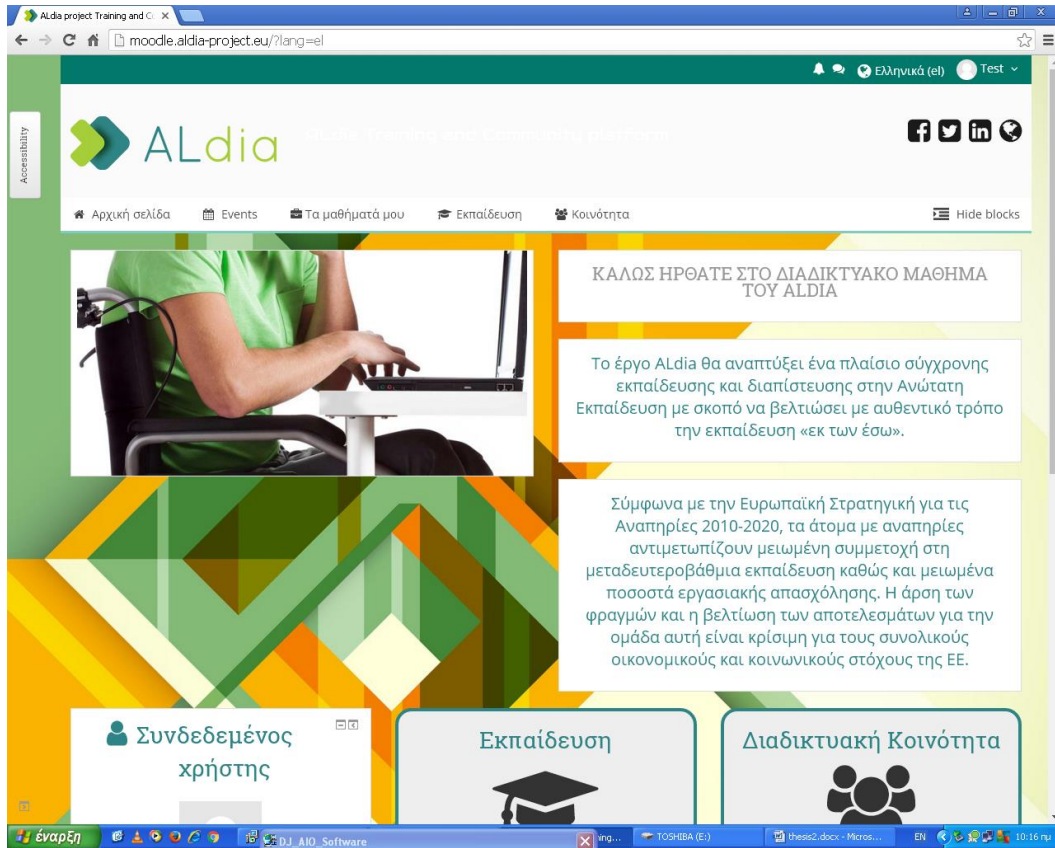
ALdia project Training and C ×

moodle.aldia-project.eu/?lang=el

Ελληνικά (el) Test

Accessibility

ALdia

ALdia Training and Community platform

Αρχική σελίδα Events Τα μαθήματά μου Εκπαίδευση Κοινότητα Hide blocks

ΚΑΛΩΣ ΗΡΘΑΤΕ ΣΤΟ ΔΙΑΔΙΚΤΥΑΚΟ ΜΑΘΗΜΑ ΤΟΥ ALDIA

Το έργο ALdia θα αναπτύξει ένα πλαίσιο σύγχρονης εκπαίδευσης και διαπίστευσης στην Ανώτατη Εκπαίδευση με σκοπό να βελτιώσει με αυθεντικό τρόπο την εκπαίδευση «εκ των έσω».

Σύμφωνα με την Ευρωπαϊκή Στρατηγική για τις Αναπηρίες 2010-2020, τα άτομα με αναπηρίες αντιμετωπίζουν μειωμένη συμμετοχή στη μεταδευτεροβάθμια εκπαίδευση καθώς και μειωμένα ποσοστά εργασιακής απασχόλησης. Η άρση των φραγμών και η βελτίωση των αποτελεσμάτων για την ομάδα αυτή είναι κρίσιμη για τους συνολικούς οικονομικούς και κοινωνικούς στόχους της ΕΕ.

Συνδεδεμένος χρήστης

Εκπαίδευση

Διαδικτυακή Κοινότητα

έναρξη DJ_AIO_Software ing... TOSHIBA (E:) thesis2.docx - Micros... EN 10:16 πμ